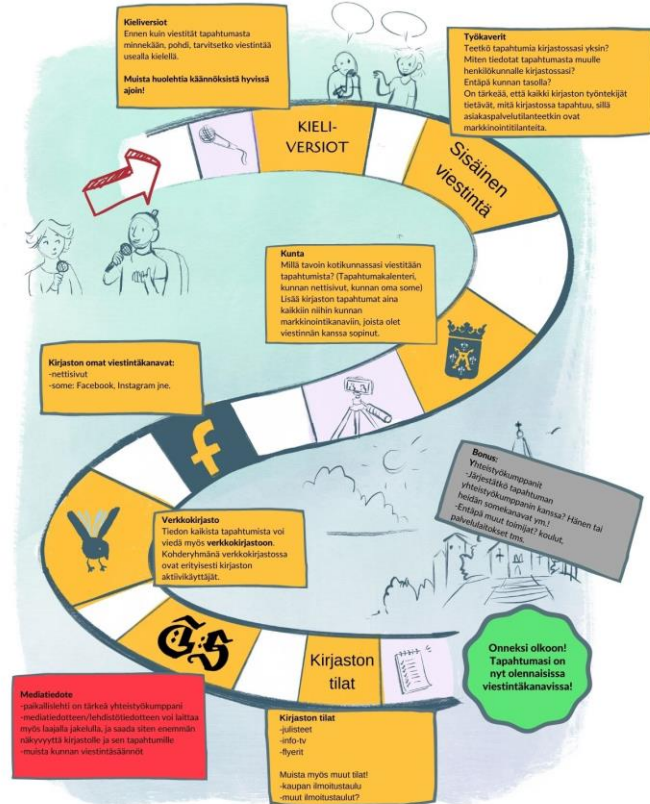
**Kieliversiot**
Ennen kuin viestität tapahtumasta minnekään, pohdi, tarvitsetko viestintää usealla kielellä.

**Muista huolehtia käännöksistä hyvissä ajoin!**

**Työkaverit**
Teetkö tapahtumia kirjastossasi yksin? Miten tiedotat tapahtumasta muille henkilökunnalle kirjastossasi? Entäpä kunnan tasolla?
On tärkeää, että kaikki kirjaston työntekijät tietävät, mitä kirjastossa tapahtuu, sillä asiakaspalvelutilanteetkin ovat markkinointitilanteita.

KIELI-VERSIOT

Sisäinen viestintä

**Kunta**
Millä tavoin kotikunnassasi viestitään tapahtumista? (Tapahtumakalenteri, kunnan nettisivut, kunnan oma some)
Lisää kirjaston tapahtumat aina kaikkiin niihin kunnan markkinointikanaviin, joista olet viestinnän kanssa sopinut.

**Kirjaston omat viestintäkanavat:**
-nettisivut
-some: Facebook, Instagram jne.

**Bonus:**
**Yhteistyökumppanit**
-Järjestätkö tapahtuman yhteistyökumppanin kanssa? Hänen tai heidän somekanavat ym.!
-Entäpä muut toimijat? koulut, palvelutalot tms.

**Verkkokirjasto**
Tiedon kaikista tapahtumista voi viedä myös **verkkokirjastoon**. Kohderyhmänä verkkokirjastossa ovat erityisesti kirjaston aktiivikäyttäjät.

**Onneksi olkoon! Tapahtumasi on nyt olennaisissa viestintäkanavissa!**

Kirjaston tilat

**Mediatiedote**
-paikallislehti on tärkeä yhteistyökumppani
-mediatiedotteen/lehdistötiedotteen voi laittaa myös laajalla jakelulla, ja saada siten enemmän näkyvyyttä kirjastoille ja sen tapahtumille
-muista kunnan viestintäsäännöt

**Kirjaston tilat**
-julisteet
-info-tv
-flyerit

Muista myös muut tilat!
-kaupan ilmoitustaulu
-muut ilmoitustaulut?